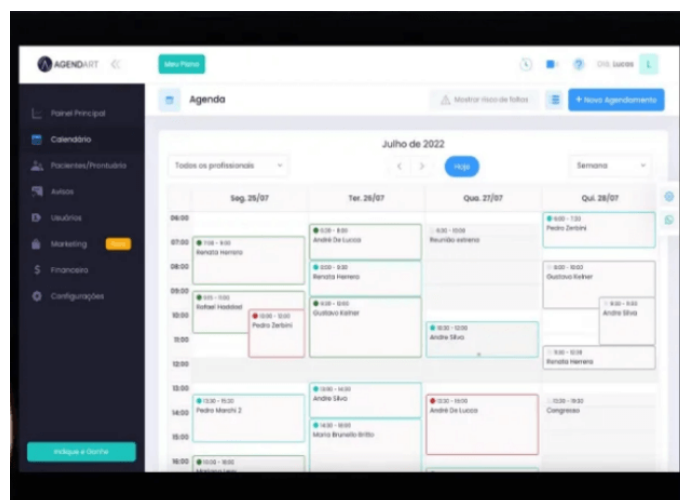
AGENDART

Meu Plano

Dr. Lucas L

Painel Principal
Calendário
Pacientes/Prontuário
Avisos
Usuários
Marketing
Financeiro
Configurações

Indique e Ganhe

Agenda

Mostrar risco de faltas

+ Novo Agendamento

Julho de 2022

Todos os profissionais

Hoje

Semana

| | Seg. 25/07 | Ter. 26/07 | Qua. 27/07 | Qui. 28/07 |
|---|---|---|---|---|
| 06:00 | | | | |
| 07:00 | 7:00 - 8:00 Renata Herrera | 6:30 - 8:00 André De Lucca | 6:30 - 8:00 Reunião externa | 6:00 - 7:30 Pedro Zerbini |
| 08:00 | | 8:00 - 9:30 Renata Herrera | | 8:00 - 10:00 Gustavo Kelner |
| 09:00 | 9:00 - 11:00 Rafael Haddad | 9:00 - 10:00 Gustavo Kelner | | 9:00 - 11:00 Andre Silva |
| 10:00 | 10:00 - 12:00 Pedro Zerbini | | 10:30 - 12:00 Andre Silva | |
| 11:00 | | | | 11:00 - 12:00 Renata Herrera |
| 12:00 | | | | |
| 13:00 | | 13:00 - 14:00 Andre Silva | | |
| 14:00 | 13:30 - 15:30 Pedro Marchi 2 | 14:00 - 16:00 Maria Brunello Britto | 13:30 - 16:00 André De Lucca | 13:30 - 15:00 Congresso |
| 15:00 | | | | |
| 16:00 | 16:00 - 18:00 | | | |